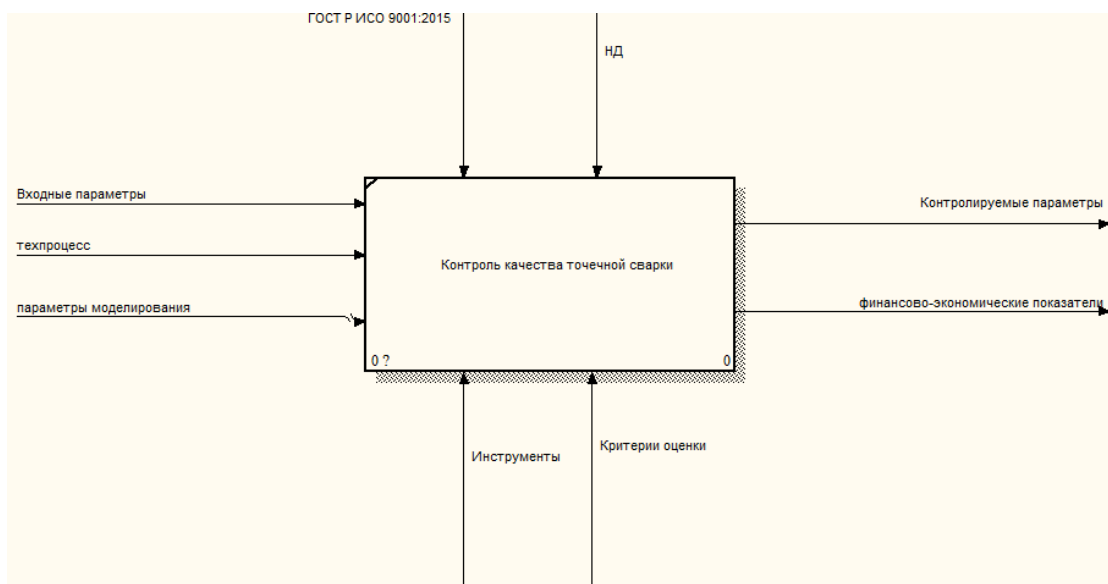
ГОСТ Р ИСО 9001:2015

НД

Входные параметры

техпроцесс

параметры моделирования

Контроль качества точечной сварки

0 ?

0

Контролируемые параметры

финансово-экономические показатели

Инструменты

Критерии оценки